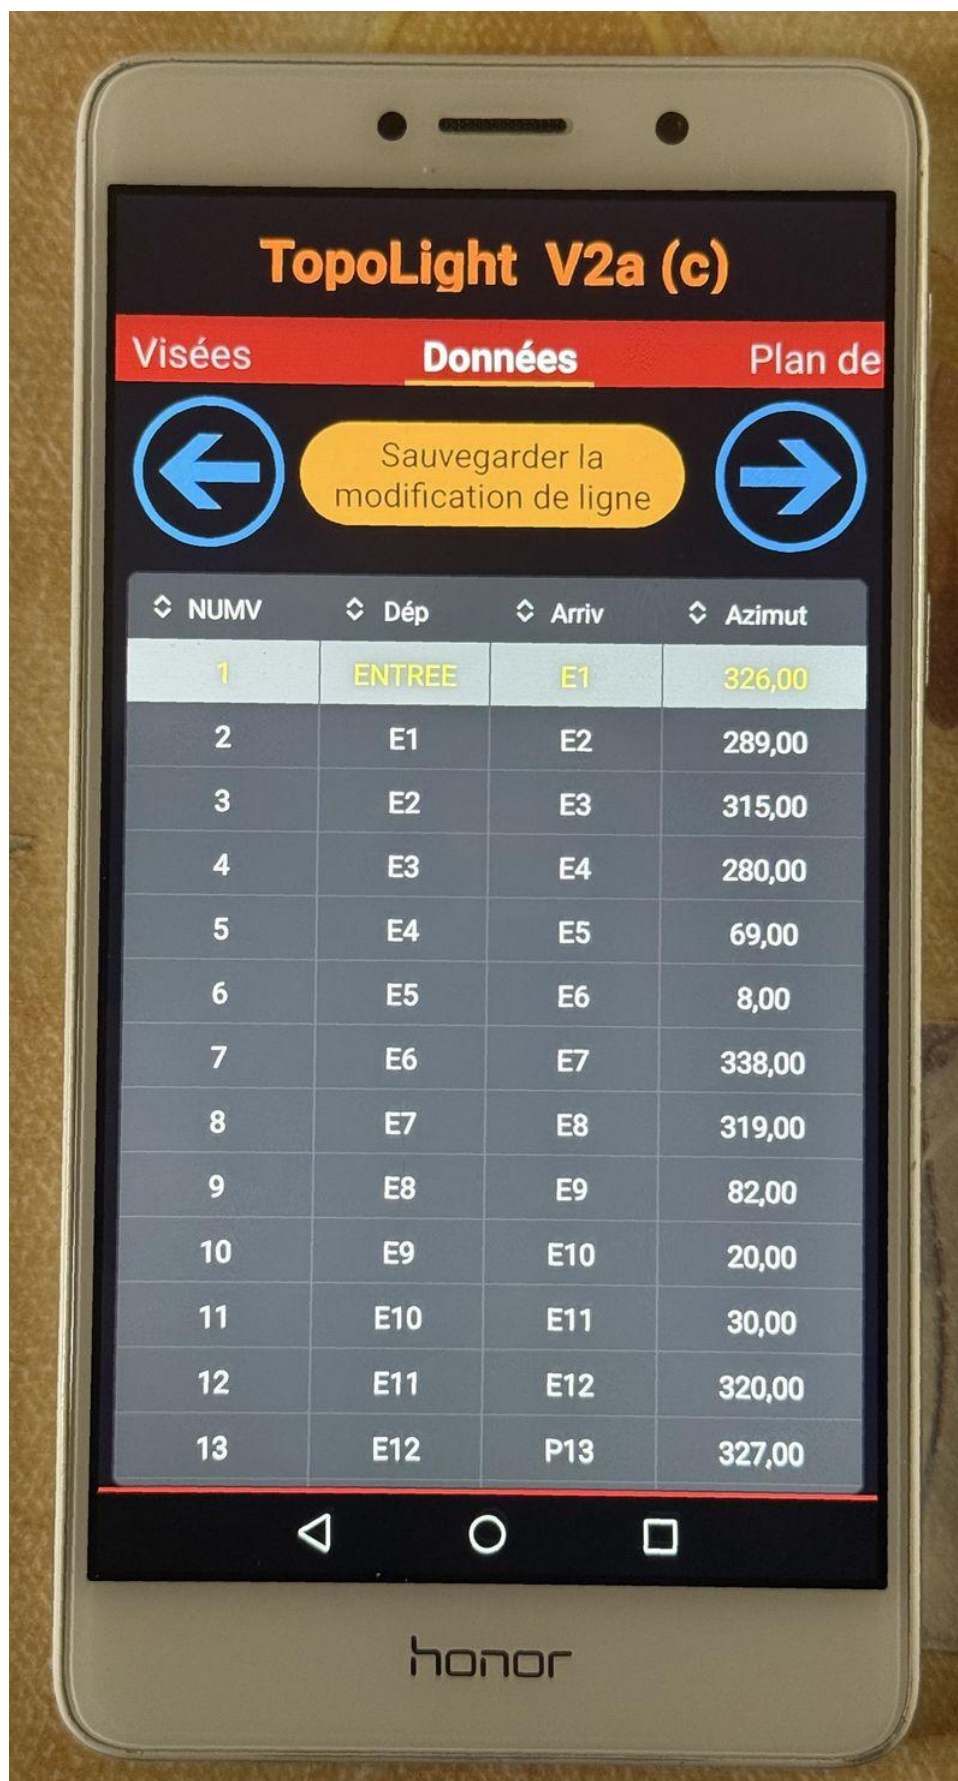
TopoLight V2a (c)

Visées Données Plan de

Sauvegarder la modification de ligne

| NUMV | Dép | Arriv | Azimut |
|---|---|---|---|
| 1 | ENTREE | E1 | 326,00 |
| 2 | E1 | E2 | 289,00 |
| 3 | E2 | E3 | 315,00 |
| 4 | E3 | E4 | 280,00 |
| 5 | E4 | E5 | 69,00 |
| 6 | E5 | E6 | 8,00 |
| 7 | E6 | E7 | 338,00 |
| 8 | E7 | E8 | 319,00 |
| 9 | E8 | E9 | 82,00 |
| 10 | E9 | E10 | 20,00 |
| 11 | E10 | E11 | 30,00 |
| 12 | E11 | E12 | 320,00 |
| 13 | E12 | P13 | 327,00 |

honor